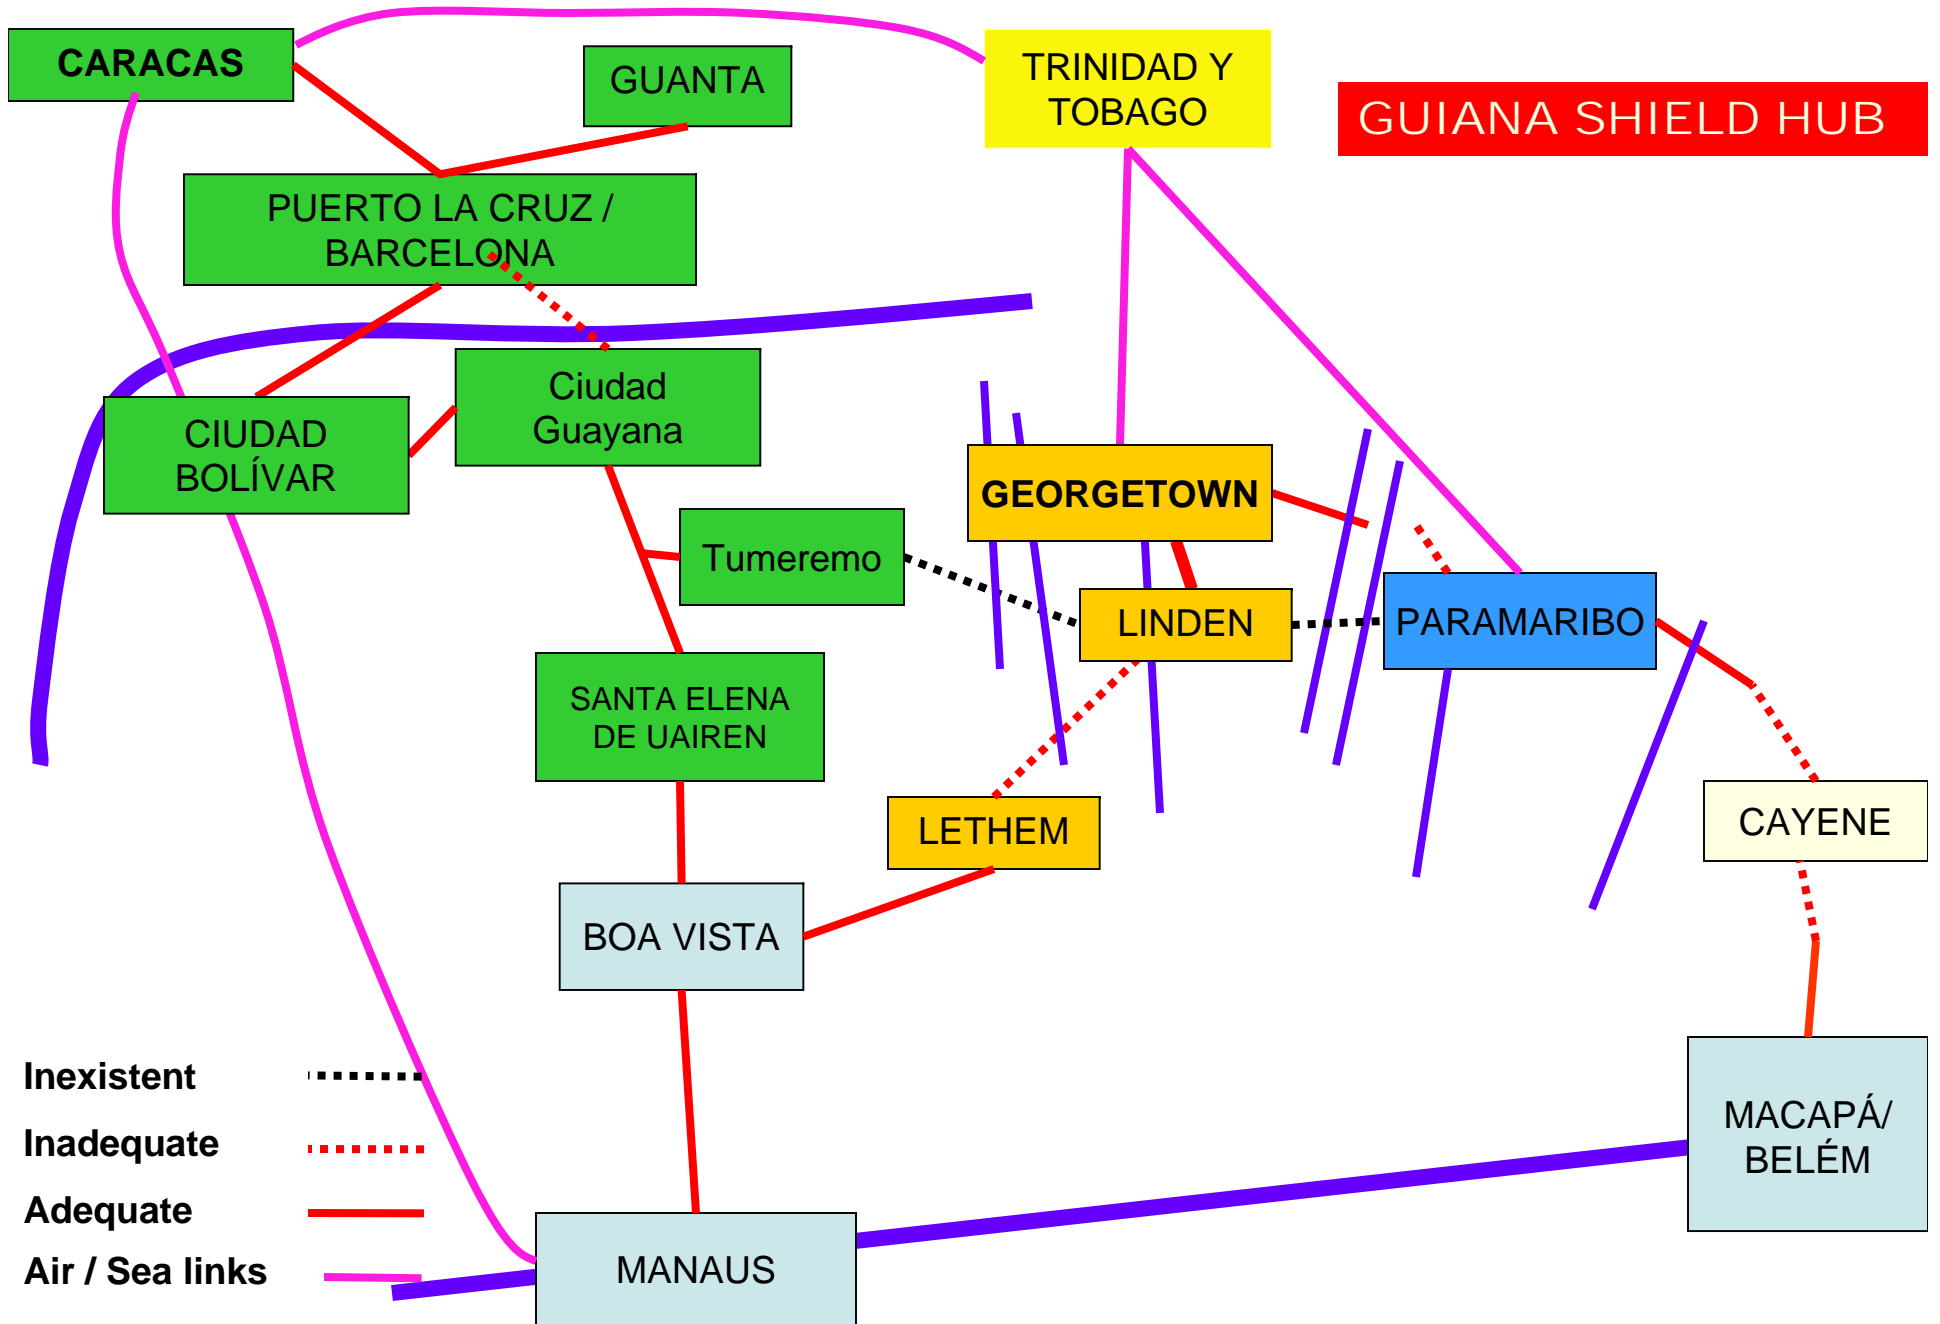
CARACAS

GUANTA

TRINIDAD Y TOBAGO

GUIANA SHIELD HUB

PUERTO LA CRUZ / BARCELONA

Ciudad Guayana

CIUDAD BOLÍVAR

GEORGETOWN

Tumeremo

LINDEN

PARAMARIBO

SANTA ELENA DE UAIREN

LETHEM

CAYENE

BOA VISTA

MACAPÁ/ BELÉM

MANAUS

Inexistent

Inadequate

Adequate

Air / Sea links